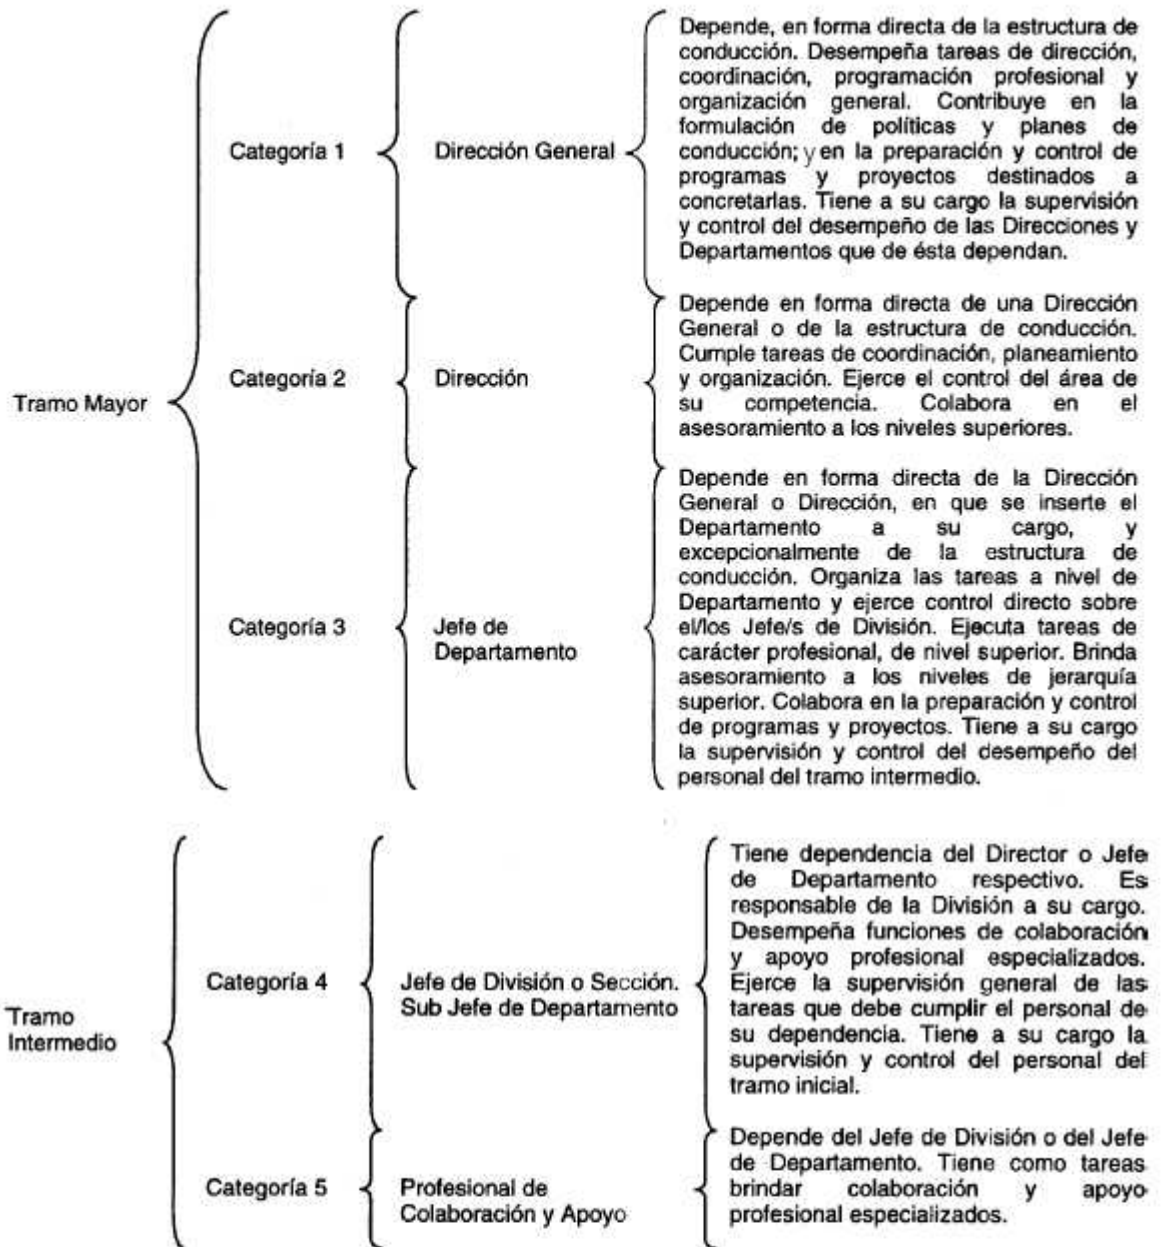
Tramo Mayor

Categoría 1

Dirección General

Depende, en forma directa de la estructura de conducción. Desempeña tareas de dirección, coordinación, programación profesional y organización general. Contribuye en la formulación de políticas y planes de conducción; y en la preparación y control de programas y proyectos destinados a concretarlas. Tiene a su cargo la supervisión y control del desempeño de las Direcciones y Departamentos que de ésta dependan.

Categoría 2

Dirección

Depende en forma directa de una Dirección General o de la estructura de conducción. Cumple tareas de coordinación, planeamiento y organización. Ejerce el control del área de su competencia. Colabora en el asesoramiento a los niveles superiores.

Categoría 3

Jefe de Departamento

Depende en forma directa de la Dirección General o Dirección, en que se inserte el Departamento a su cargo, y excepcionalmente de la estructura de conducción. Organiza las tareas a nivel de Departamento y ejerce control directo sobre el/los Jefe/s de División. Ejecuta tareas de carácter profesional, de nivel superior. Brinda asesoramiento a los niveles de jerarquía superior. Colabora en la preparación y control de programas y proyectos. Tiene a su cargo la supervisión y control del desempeño del personal del tramo intermedio.

Tramo Intermedio

Categoría 4

Jefe de División o Sección. Sub Jefe de Departamento

Tiene dependencia del Director o Jefe de Departamento respectivo. Es responsable de la División a su cargo. Desempeña funciones de colaboración y apoyo profesional especializados. Ejerce la supervisión general de las tareas que debe cumplir el personal de su dependencia. Tiene a su cargo la supervisión y control del personal del tramo inicial.

Categoría 5

Profesional de Colaboración y Apoyo

Depende del Jefe de División o del Jefe de Departamento. Tiene como tareas brindar colaboración y apoyo profesional especializados.